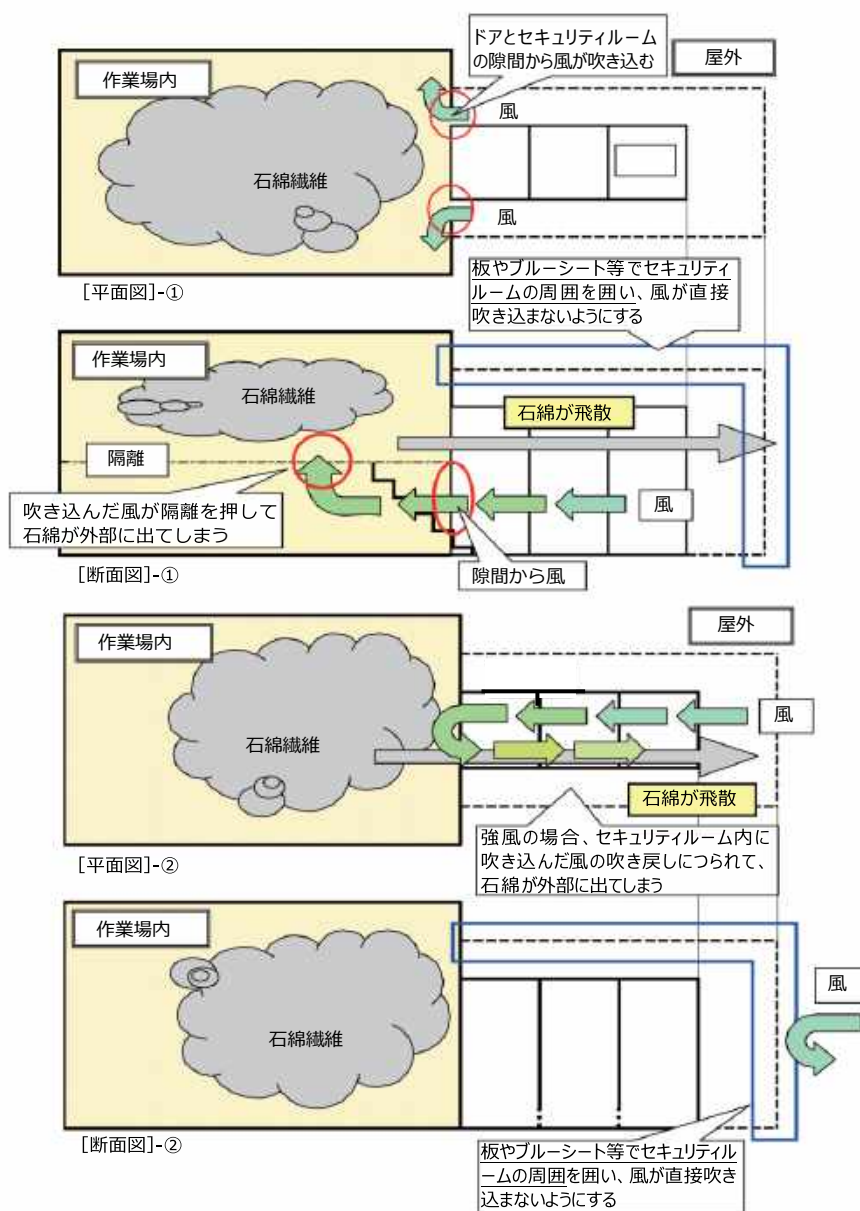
ドアとセキュリティルームの隙間から風が吹き込む

屋外

作業場内

石綿繊維

風

風

[平面図]-①

板やブルーシート等でセキュリティルームの周囲を囲い、風が直接吹き込まないようにする

作業場内

石綿繊維

石綿が飛散

隔離

吹き込んだ風が隔離を押して石綿が外部に出てしまう

風

[断面図]-①

隙間から風

屋外

作業場内

石綿繊維

風

石綿が飛散

強風の場合、セキュリティルーム内に吹き込んだ風の吹き戻しにつられて、石綿が外部に出てしまう

[平面図]-②

作業場内

石綿繊維

風

[断面図]-②

板やブルーシート等でセキュリティルームの周囲を囲い、風が直接吹き込まないようにする